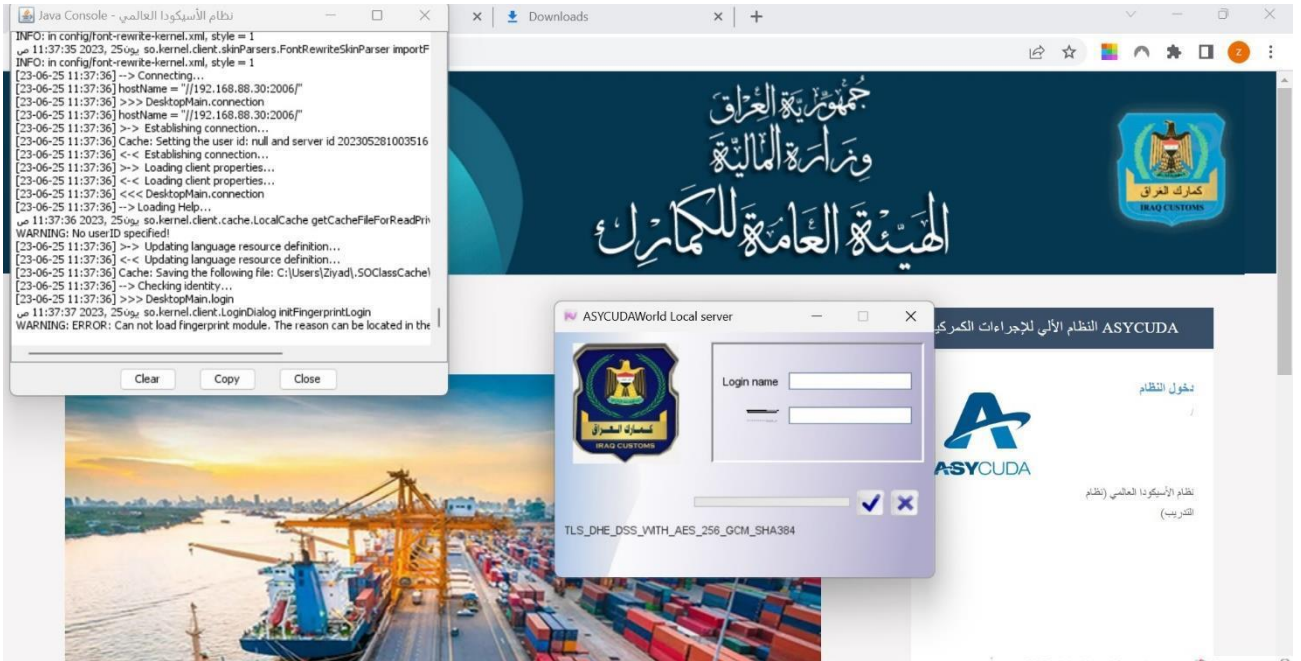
Java Console - نظام الأسيكودا العالمي

INFO: in config/font-rewrite-kernel.xml, style = 1
ص 11:37:35 2023, يونيو 25 so.kernel.client.skinParsers.FontRewriteSkinParser importF
INFO: in config/font-rewrite-kernel.xml, style = 1
[23-06-25 11:37:36] --> Connecting...
[23-06-25 11:37:36] hostName = "//192.168.88.30:2006/"
[23-06-25 11:37:36] >>> DesktopMain.connection
[23-06-25 11:37:36] hostName = "//192.168.88.30:2006/"
[23-06-25 11:37:36] >-> Establishing connection...
[23-06-25 11:37:36] Cache: Setting the user id: null and server id 202305281003516
[23-06-25 11:37:36] <-< Establishing connection...
[23-06-25 11:37:36] >-> Loading client properties...
[23-06-25 11:37:36] <-< Loading client properties...
[23-06-25 11:37:36] <<< DesktopMain.connection
[23-06-25 11:37:36] --> Loading Help...
ص 11:37:36 2023, يونيو 25 so.kernel.client.cache.LocalCache getCacheFileForReadPri
WARNING: No userID specified!
[23-06-25 11:37:36] >-> Updating language resource definition...
[23-06-25 11:37:36] <-< Updating language resource definition...
[23-06-25 11:37:36] Cache: Saving the following file: C:\Users\Ziyad\.SOClassCache\
[23-06-25 11:37:36] --> Checking identity...
[23-06-25 11:37:36] >>> DesktopMain.login
ص 11:37:37 2023, يونيو 25 so.kernel.client.LoginDialog initFingerprintLogin
WARNING: ERROR: Can not load fingerprint module. The reason can be located in the

Clear Copy Close

Downloads

جمهورية العراق
وزارة المالية
الهيئة العامة للكمارك

كمارك العراق
IRAQ CUSTOMS

ASYCUDAWorld Local server

كمارك العراق
IRAQ CUSTOMS

Login name

TLS_DHE_DSS_WITH_AES_256_GCM_SHA384

ASYCUDA النظام الآلي للإجراءات الكمركية

دخول النظام

ASYCUDA

نظام الأسيكودا العالمي (نظام التدريب)